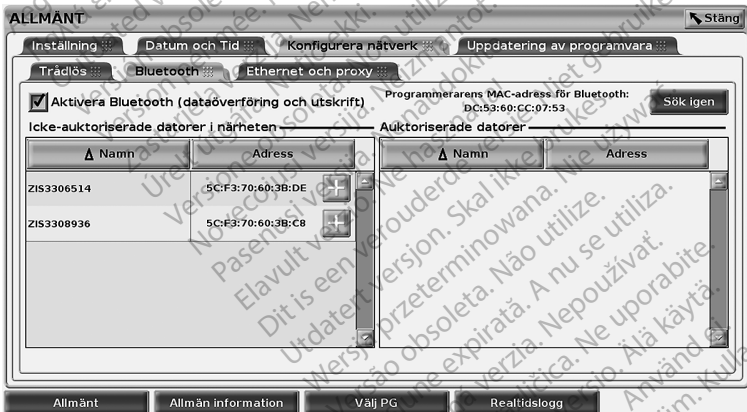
ALLMÄNT

Stäng

Inställning

Datum och Tid

Konfigurera nätverk

Uppdatering av programvara

Trådlös

Bluetooth

Ethernet och proxy

Aktivera Bluetooth (dataöverföring och utskrift)

Programmerarens MAC-adress för Bluetooth: DC:53:60:CC:07:53

Sök igen

Icke-auktoriserade datorer i närheten

| Namn | Adress |
|---|---|
| ZIS3306514 | 5C:F3:70:60:3B:DE |
| ZIS3308936 | 5C:F3:70:60:3B:C8 |

Auktoriserade datorer

| Namn | Adress |
|---|---|

Allmänt

Allmän information

Välj PG

Realtidslogg

Ürelt verzió. Ne használja! Nepoužívať. Version obsolète. Ne pas utiliser. Zastaralá verze. Nepoužívat. Versione obsoleta. Non utilizzare. Vanhentunut versio. Älä käytä. Aegunud versioon. Ärge kasutage. Pasenusi versija. Nenaudokite. Novecojusi versija. Neizmantot. Elavult verzió. Ne használja! Dit is een verouderde versie. Niet gebruiken. Utdatert versjon. Skal ikke brukes. Wersja przeterminowana. Nie używać. Versão obsoleta. Não utilize. Versiune expirată. A nu se utiliza. Zastaraná verzia. Nepoužívať. Zastarela različica. Ne uporabite. Föråldrad version. Använd ej.